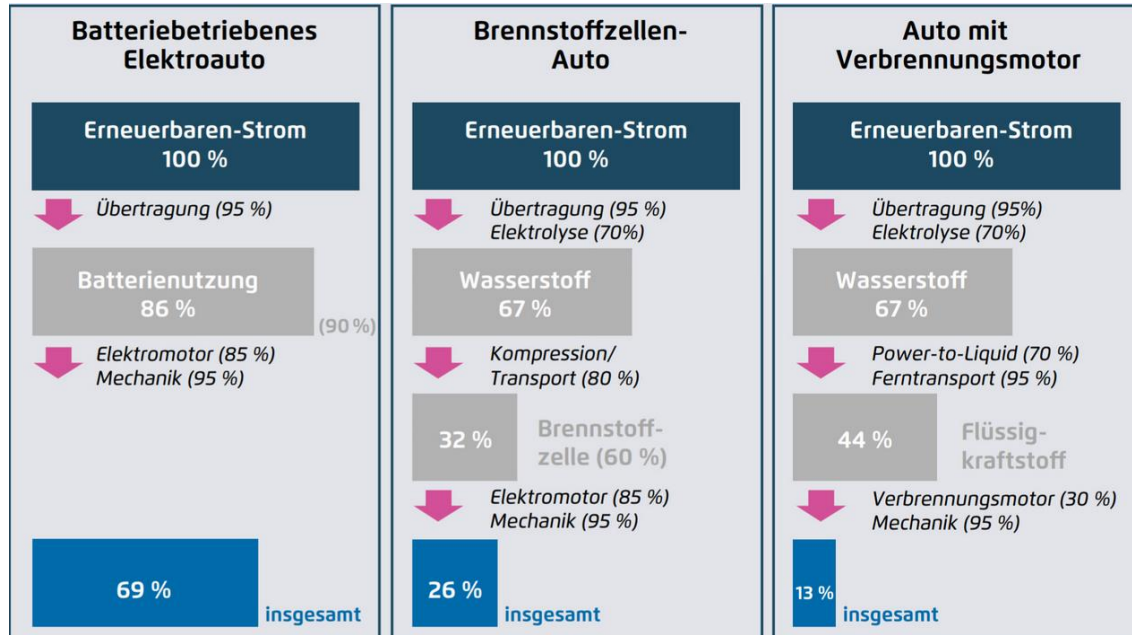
Batteriebetriebenes Elektroauto

Erneuerbaren-Strom
100 %

Übertragung (95 %)

Batterienutzung
86 %

(90 %)

Elektromotor (85 %)
Mechanik (95 %)

69 %

insgesamt

Brennstoffzellen-Auto

Erneuerbaren-Strom
100 %

Übertragung (95 %)
Elektrolyse (70%)

Wasserstoff
67 %

Kompression/
Transport (80 %)

32 %

Brennstoffzelle (60 %)

Elektromotor (85 %)
Mechanik (95 %)

26 %

insgesamt

Auto mit Verbrennungsmotor

Erneuerbaren-Strom
100 %

Übertragung (95%)
Elektrolyse (70%)

Wasserstoff
67 %

Power-to-Liquid (70 %)
Ferntransport (95 %)

44 %

Flüssigkraftstoff

Verbrennungsmotor (30 %)
Mechanik (95 %)

13 %

insgesamt